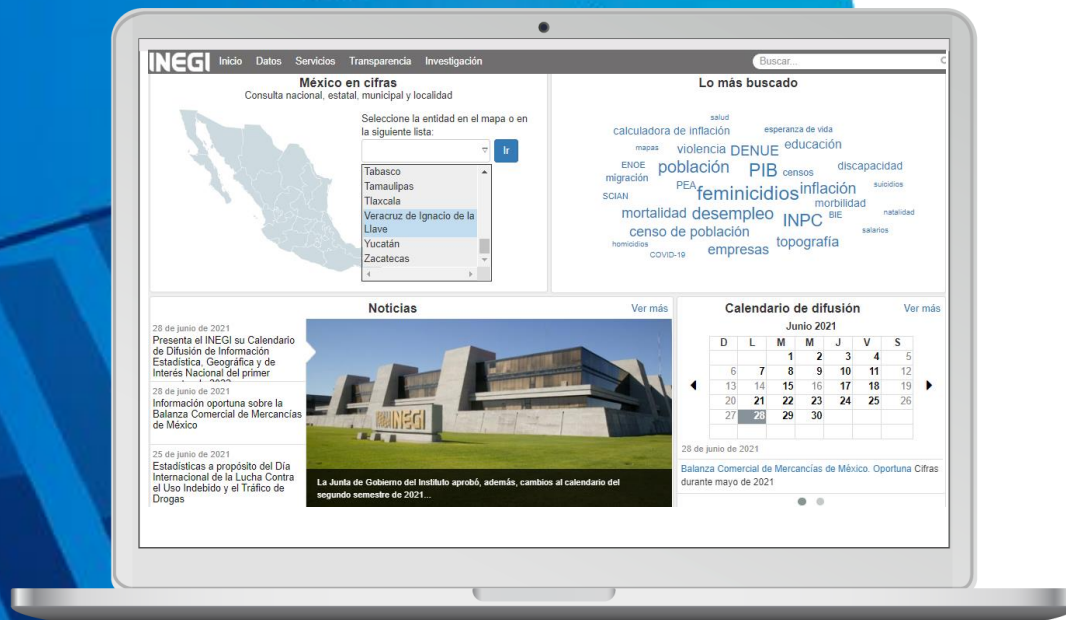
INEGI Inicio Datos Servicios Transparencia Investigación

Buscar...

México en cifras
Consulta nacional, estatal, municipal y localidad

Seleccione la entidad en el mapa o en la siguiente lista:

Ir

Tabasco
Tamaulipas
Tlaxcala
Veracruz de Ignacio de la Llave
Yucatán
Zacatecas

Lo más buscado

salud
calculadora de inflación
esperanza de vida
mapas
violencia
DENUE
educación
ENOE
migración
población
PIB
censos
discapacidad
SCIAN
PEA
feminicidios
inflación
suicidios
morbilidad
mortalidad
desempleo
INPC
BIE
natalidad
censo de población
salarios
homicidios
COVID-19
empresas
topografía

Noticias

Ver más

28 de junio de 2021
Presenta el INEGI su Calendario de Difusión de Información Estadística, Geográfica y de Interés Nacional del primer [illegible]

28 de junio de 2021
Información oportuna sobre la Balanza Comercial de Mercancías de México

25 de junio de 2021
Estadísticas a propósito del Día Internacional de la Lucha Contra el Uso Indebido y el Tráfico de Drogas

INEGI

La Junta de Gobierno del Instituto aprobó, además, cambios al calendario del segundo semestre de 2021...

Calendario de difusión

Ver más

Junio 2021

| D | L | M | M | J | V | S |
|---|---|---|---|---|---|---|
| | | 1 | 2 | 3 | 4 | 5 |
| 6 | 7 | 8 | 9 | 10 | 11 | 12 |
| 13 | 14 | 15 | 16 | 17 | 18 | 19 |
| 20 | 21 | 22 | 23 | 24 | 25 | 26 |
| 27 | 28 | 29 | 30 | | | |

28 de junio de 2021

Balanza Comercial de Mercancías de México. Oportuna Cifras durante mayo de 2021